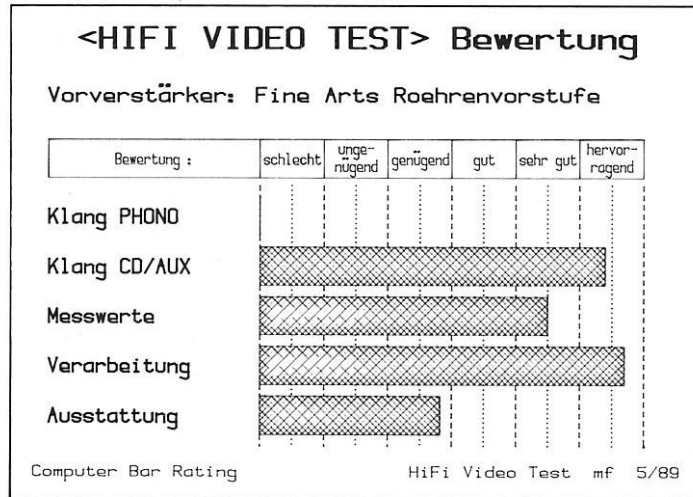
<HIFI VIDEO TEST> Bewertung

Vorverstärker: Fine Arts Roehrenvorstufe

| Bewertung : | schlecht | ungenügend | genügend | gut | sehr gut | hervorragend |
|---|---|---|---|---|---|---|

Klang PHONO

Klang CD/AUX

Messwerte

Verarbeitung

Ausstattung

Computer Bar Rating

HiFi Video Test mf 5/89